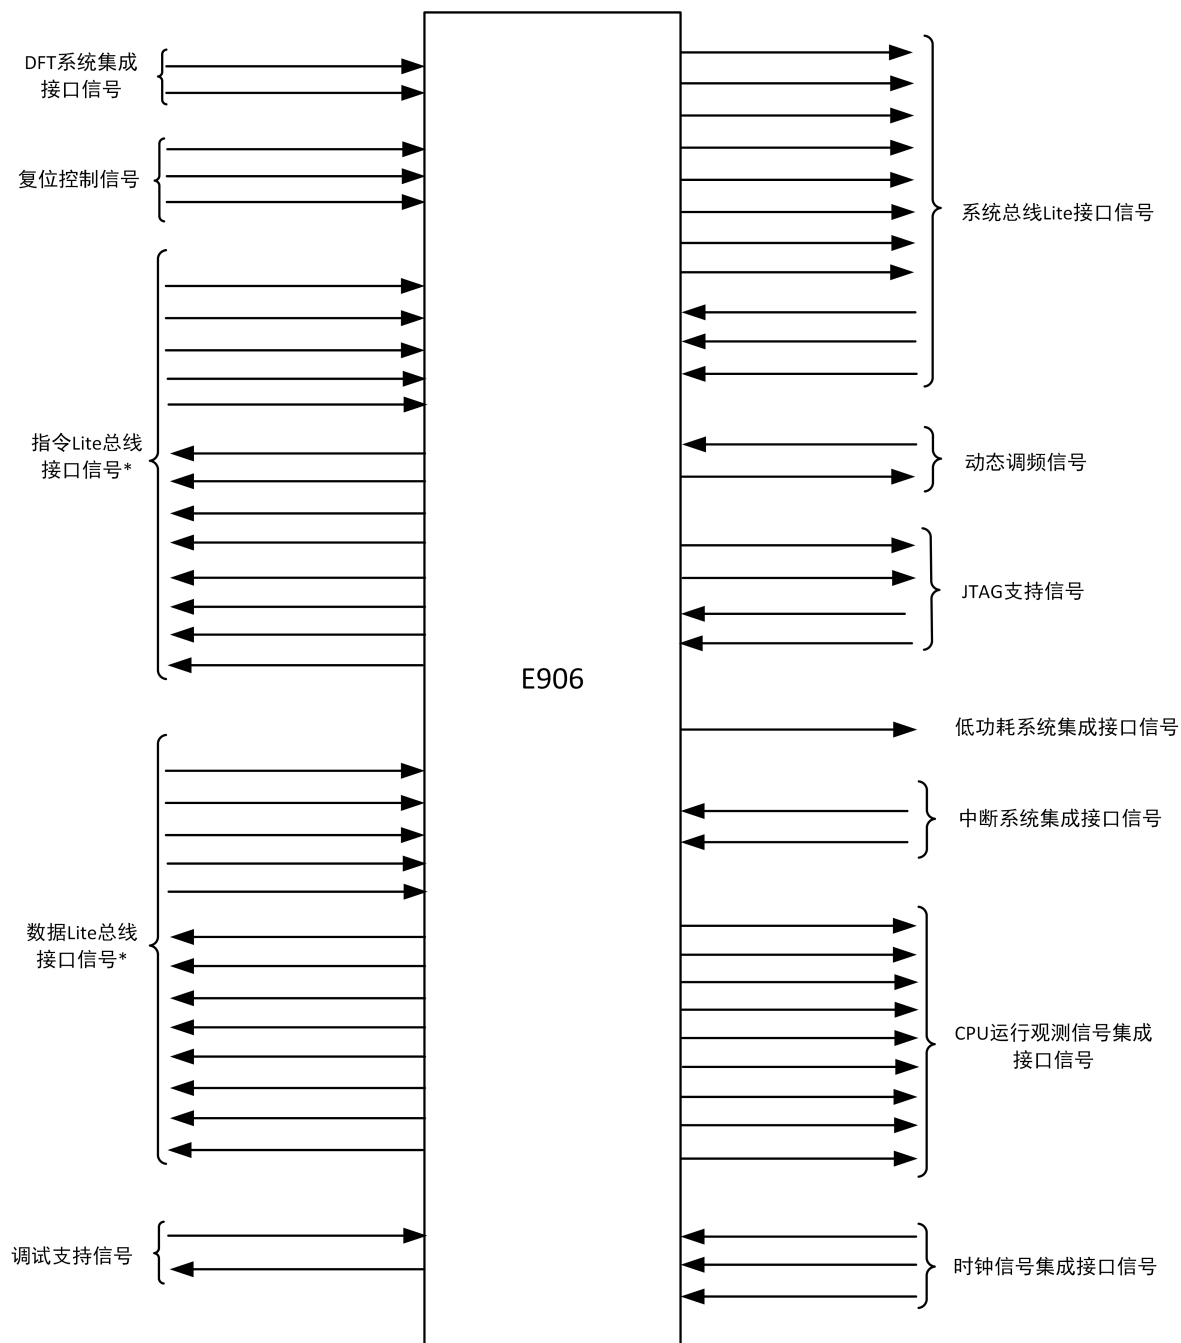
DFT系统集成接口信号

复位控制信号

指令Lite总线接口信号*

数据Lite总线接口信号*

调试支持信号

E906

系统总线Lite接口信号

动态调频信号

JTAG支持信号

低功耗系统集成接口信号

中断系统集成接口信号

CPU运行观测信号集成接口信号

时钟信号集成接口信号